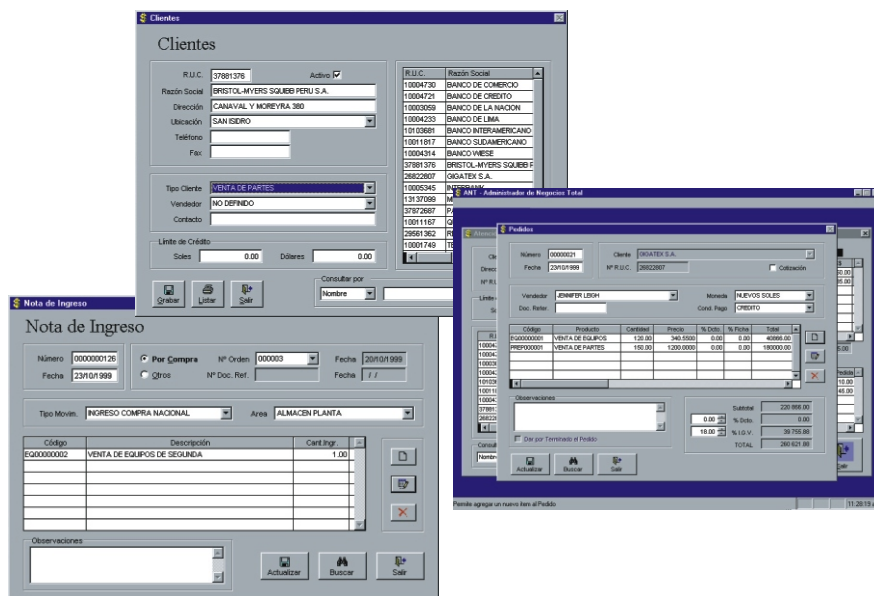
Clientes

Clientes

R.U.C. 37881376 Activo
Razón Social BRISTOL-MYERS SQUIBB PERU S.A.
Dirección CANAVAL Y MOREYRA 380
Ubicación SAN ISIDRO
Teléfono
Fax

Tipo Cliente VENTA DE PARTES
Vendedor NO DEFINIDO
Contacto

Límite de Crédito
Soles 0.00 Dólares 0.00

Grabar Listar Salir

| R.U.C. | Razón Social |
|---|---|
| 10004730 | BANCO DE COMERCIO |
| 10004721 | BANCO DE CREDITO |
| 10003059 | BANCO DE LA NACION |
| 10004233 | BANCO DE LIMA |
| 10103681 | BANCO INTERAMERICANO |
| 10011817 | BANCO SUDAMERICANO |
| 10004314 | BANCO WIESE |
| 37881376 | BRISTOL-MYERS SQUIBB P |
| 26822807 | GIGATEX S.A. |
| 10005345 | INTERBANK |
| 13137099 | M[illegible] |
| 37872687 | P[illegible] |
| 10011167 | Q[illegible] |
| 29561362 | R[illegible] |
| 10001749 | T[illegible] |

Consultar por
Nombre

Nota de Ingreso

Nota de Ingreso

Número 0000000126 Por Compra Nº Orden 000003 Fecha 20/10/1999
Fecha 23/10/1999 Otros Nº Doc. Ref. Fecha / /

Tipo Movim. INGRESO COMPRA NACIONAL Area ALMACEN PLANTA

| Código | Descripción | Cant.Ingr. |
|---|---|---|
| EQ00000002 | VENTA DE EQUIPOS DE SEGUNDA | 1.00 |

Observaciones

Actualizar Buscar Salir

ANT - Administrador de Negocios Total

Pedidos

Número 00000021 Cliente GIGATEX S.A.
Fecha 23/10/1999 Nº R.U.C. 26822807 Cotización

Vendedor JENNIFER LEIGH Moneda NUEVOS SOLES
Doc. Refer. Cond. Pago CREDITO

| Código | Producto | Cantidad | Precio | % Dcto. | % Flete | Total |
|---|---|---|---|---|---|---|
| EQ00000001 | VENTA DE EQUIPOS | 120.00 | 340.5500 | 0.00 | 0.00 | 40866.00 |
| PREP000001 | VENTA DE PARTES | 150.00 | 1200.0000 | 0.00 | 0.00 | 180000.00 |

Observaciones

Dar por Terminado el Pedido

Subtotal 220 866.00
0.00 % Dcto. 0.00
18.00 % I.G.V. 39 755.88
TOTAL 260 621.88

Actualizar Buscar Salir

Permite agregar un nuevo item al Pedido

11:28:19